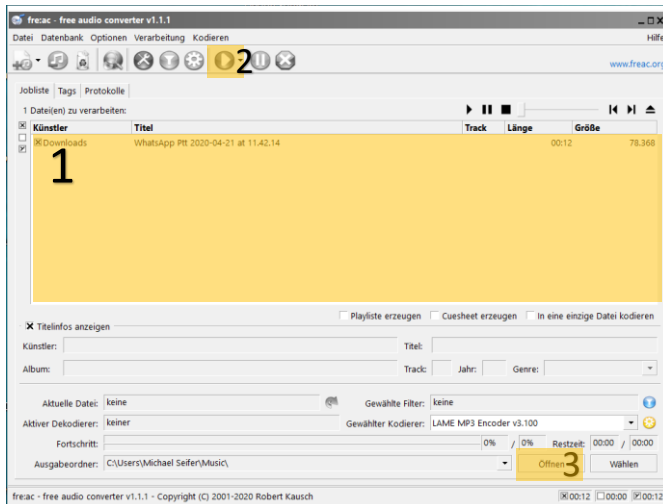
fre:ac - free audio converter v1.1.1

Datei Datenbank Optionen Verarbeitung Kodieren

Hilfe

2

www.freac.org

Jobliste Tags Protokolle

1 Datei(en) zu verarbeiten:

| Künstler | Titel | Track | Länge | Größe |
|---|---|---|---|---|
| Downloads | WhatsApp Ptt 2020-04-21 at 11.42.14 | | 00:12 | 78.368 |

1

Playliste erzeugen Cuesheet erzeugen In eine einzige Datei kodieren

Titelinfos anzeigen

Künstler:

Titel:

Album:

Track:

Jahr:

Genre:

Aktuelle Datei: keine

Gewählte Filter: keine

Aktiver Dekodierer: keiner

Gewählter Kodierer: LAME MP3 Encoder v3.100

Fortschritt:

0% / 0%

Restzeit: 00:00 / 00:00

Ausgabeordner: C:\Users\Michael Seifer\Music\

Öffnen

3

Wählen

fre:ac - free audio converter v1.1.1 - Copyright (C) 2001-2020 Robert Kausch

00:12 00:00 00:12